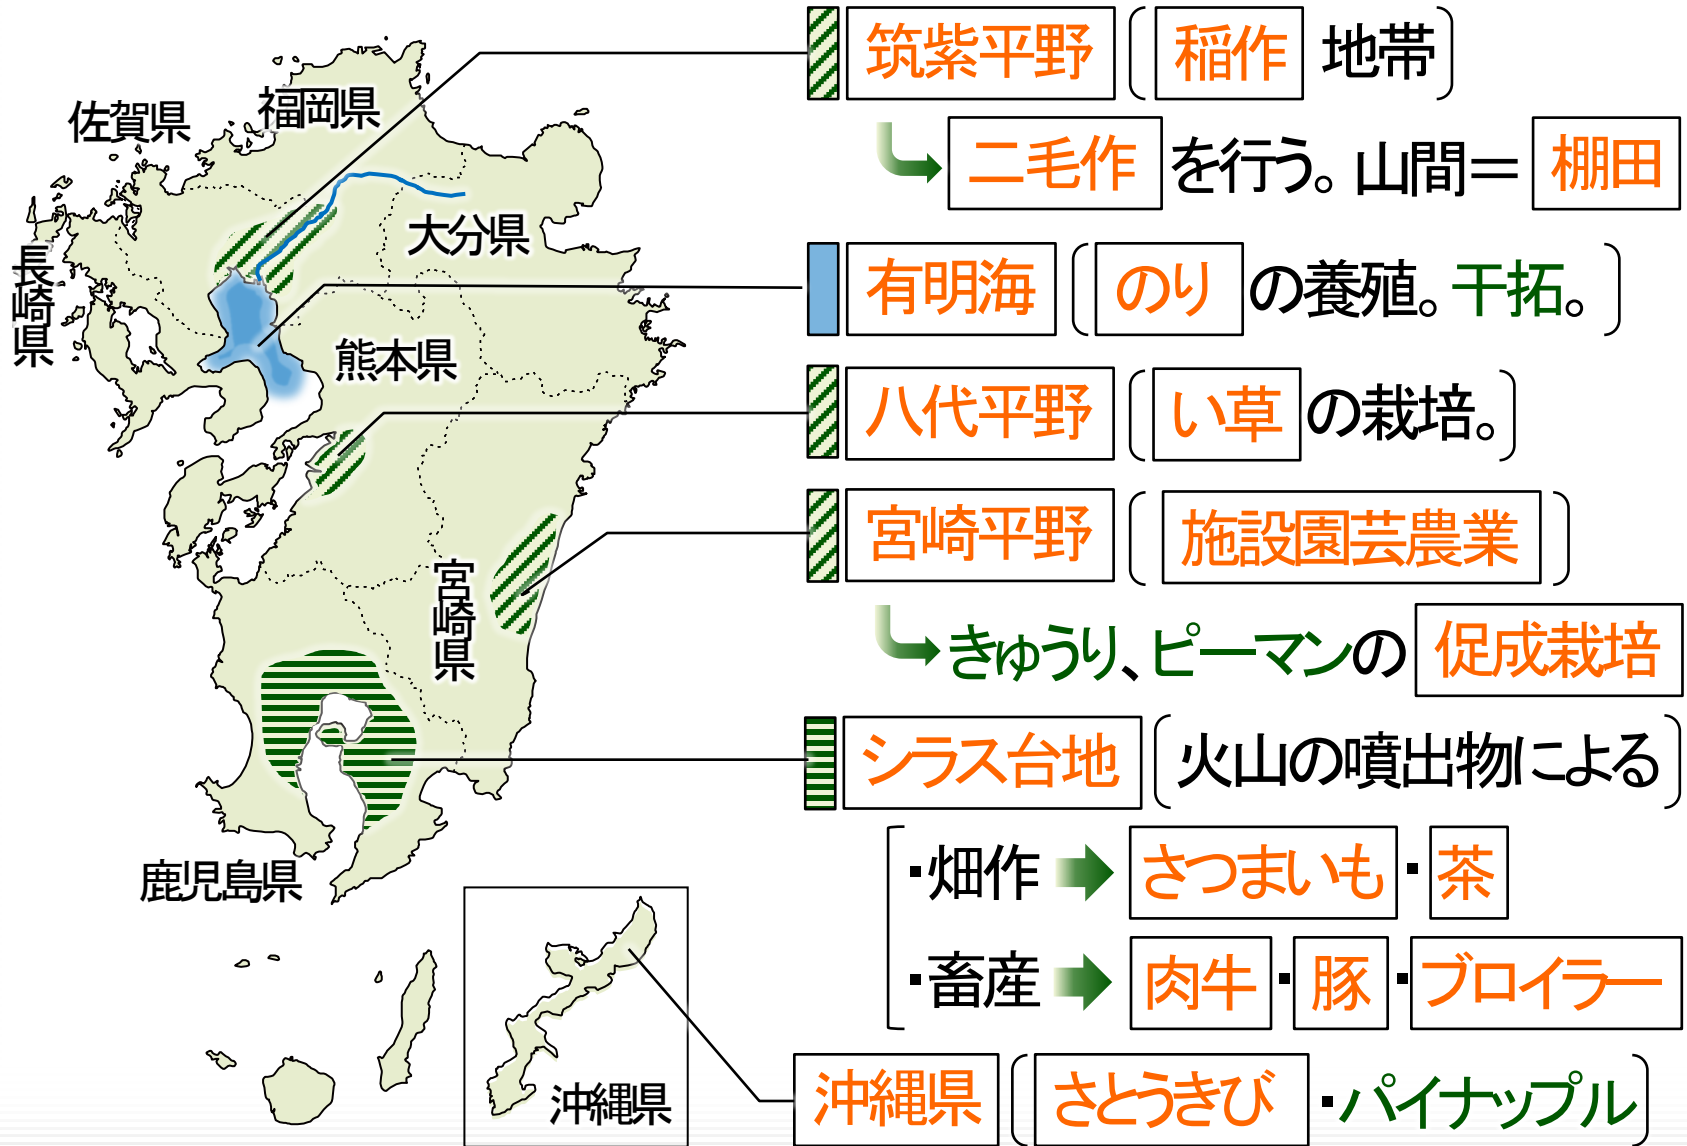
佐賀県
福岡県
大分県
長崎県
熊本県
宮崎県
鹿児島県
沖縄県

筑紫平野 （稲作 地帯）
二毛作 を行う。山間＝ 棚田
有明海 （のり の養殖。干拓。）
八代平野 （い草 の栽培。）
宮崎平野 （施設園芸農業）
きゅうり、ピーマンの 促成栽培
シラス台地 （火山の噴出物による）
・畑作 さつまいも・茶
・畜産 肉牛・豚・ブロイラー
沖縄県 （さとうきび・パイナップル）